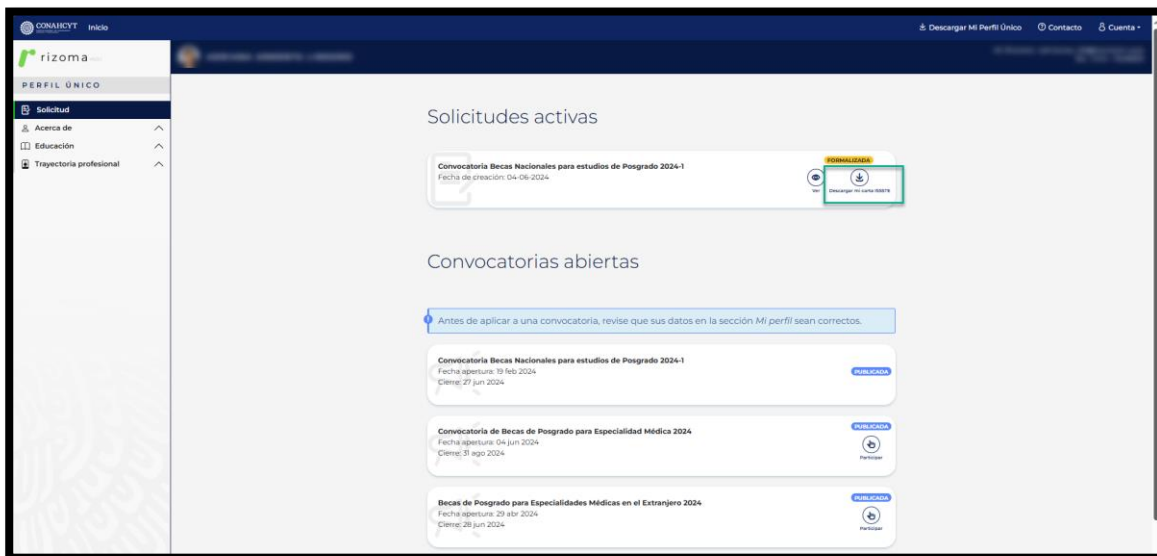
CONAHCYT Inicio

Descargar Mi Perfil Único Contacto Cuenta

rizoma

PERFIL ÚNICO

Solicitud

Acerca de

Educación

Trayectoria profesional

Solicitudes activas

Convocatoria Becas Nacionales para estudios de Posgrado 2024-1
Fecha de creación: 04-06-2024

FORMALIZADA

Ver

Descargar mi carta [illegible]

Convocatorias abiertas

Antes de aplicar a una convocatoria, revise que sus datos en la sección Mi perfil sean correctos.

Convocatoria Becas Nacionales para estudios de Posgrado 2024-1
Fecha apertura: 19 feb 2024
Cierre: 27 jun 2024

PUBLICADA

Convocatoria de Becas de Posgrado para Especialidad Médica 2024
Fecha apertura: 04 jun 2024
Cierre: 31 ago 2024

PUBLICADA

Participar

Becas de Posgrado para Especialidades Médicas en el Extranjero 2024
Fecha apertura: 29 abr 2024
Cierre: 28 jun 2024

PUBLICADA

Participar